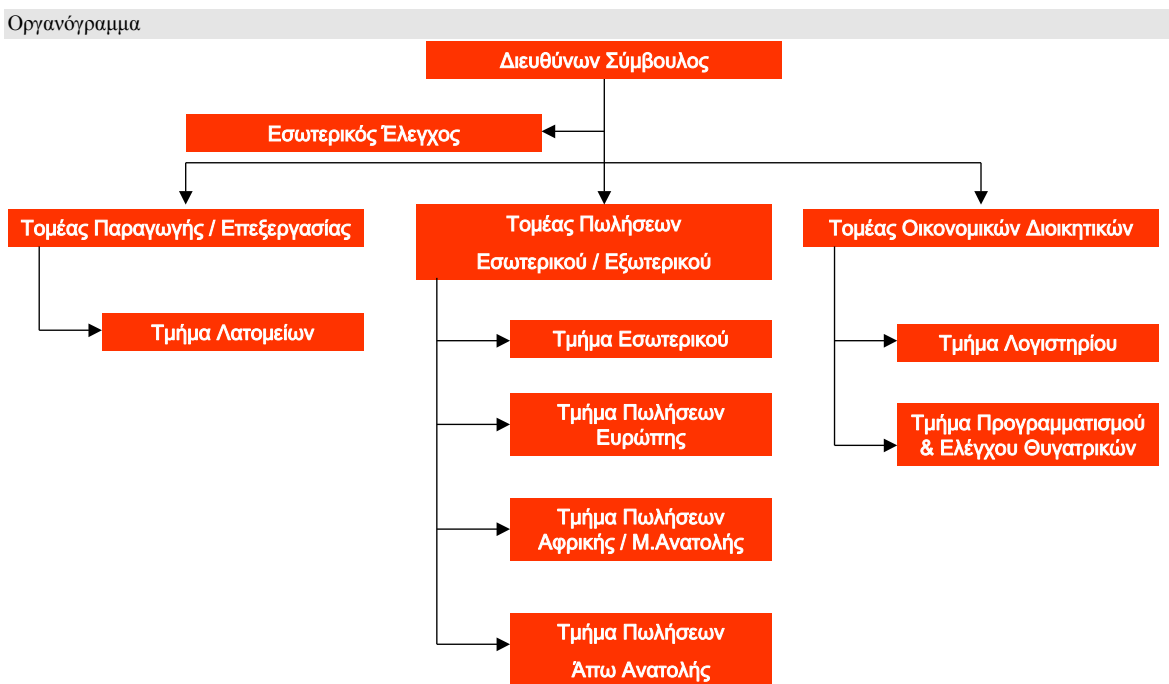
Οργανόγραμμα

Διευθύνων Σύμβουλος

Εσωτερικός Έλεγχος

Τομέας Παραγωγής / Επεξεργασίας

Τομέας Πωλήσεων Εσωτερικού / Εξωτερικού

Τομέας Οικονομικών Διοικητικών

Τμήμα Λατομείων

Τμήμα Εσωτερικού

Τμήμα Πωλήσεων Ευρώπης

Τμήμα Πωλήσεων Αφρικής / Μ.Ανατολής

Τμήμα Πωλήσεων Άπω Ανατολής

Τμήμα Λογιστηρίου

Τμήμα Προγραμματισμού & Ελέγχου Θυγατρικών